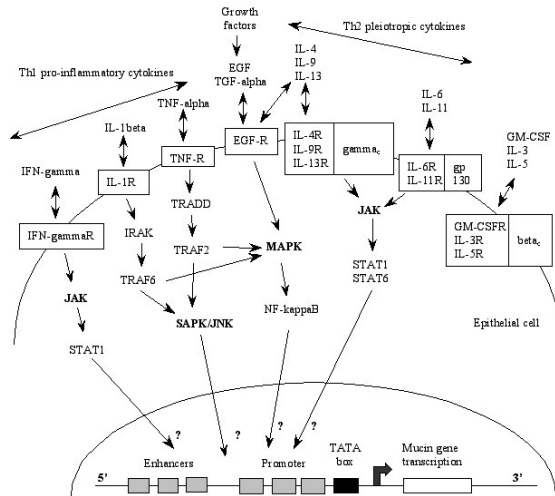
Growth factors

Th2 pleiotropic cytokines

Th1 pro-inflammatory cytokines

EGF
TGF-alpha

IL-4
IL-9
IL-13

TNF-alpha

IL-6
IL-11

IL-1beta

EGF-R

IL-4R
IL-9R
IL-13R

$gamma_c$

GM-CSF
IL-3
IL-5

TNF-R

IFN-gamma

IL-1R

IL-6R
IL-11R

gp 130

TRADD

JAK

IFN-gammaR

IRAK

GM-CSFR
IL-3R
IL-5R

$beta_c$

TRAF2

MAPK

STAT1
STAT6

TRAF6

JAK

NF-kappaB

SAPK/JNK

Epithelial cell

STAT1

?

?

?

?

Enhancers

Promoter

TATA box

Mucin gene transcription

5'

3'